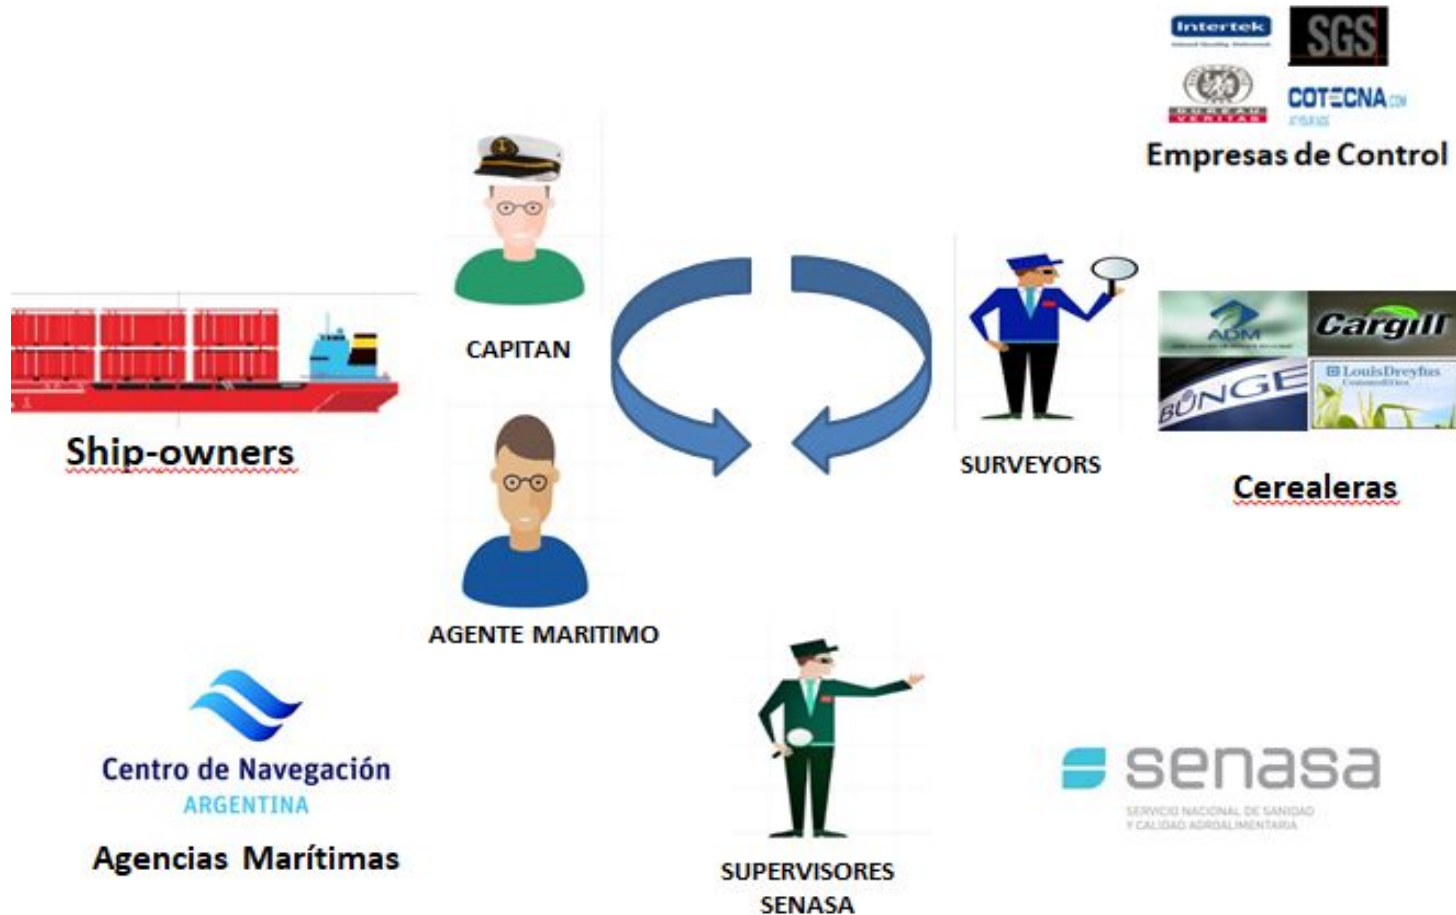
Intertek
SGS
BUREAU VERITAS
COTECNA
Empresas de Control

CAPITAN

Ship-owners

AGENTE MARITIMO

SURVEYORS

ADM
Cargill
BUNGE
LouisDreyfus

Cerealeras

Centro de Navegación
ARGENTINA
Agencias Marítimas

SUPERVISORES SENASA

senasa
SERVICIO NACIONAL DE SANIDAD Y CALIDAD AGROALIMENTARIA